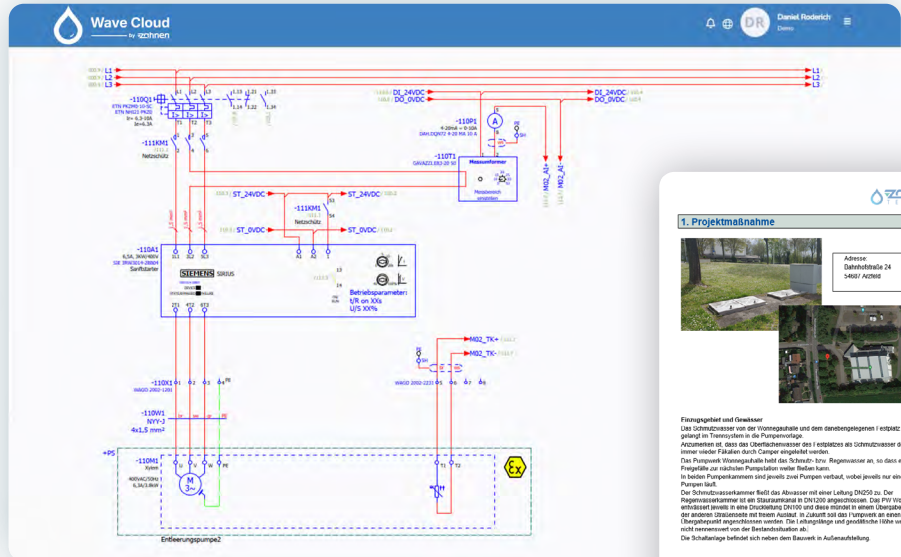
Wave Cloud
by zohnen

Daniel Roderich
Demo

L1
L2
L3

L1
L2
L3

-110Q1
ETN PKZM0-10-SC
ETN NHI11-PKZ0
Ir= 6,3-10A
Ie=6,3A

-111KM1
Netzschütz

DI_24VDC
DO_0VDC

DI_24VDC
DO_0VDC

-110P1
4-20mA = 0-10A
DAH.DQN72 4-20 MA 10 A

-110T1
GAVAZZI.EB2-20-50
Messumformer
Messbereich einstellen

ST_24VDC
ST_24VDC

-111KM1
Netzschütz

ST_0VDC
ST_0VDC

M02_AI+
M02_AI-

-110A1
6,5A, 3KW/400V
SIE 3RW3013-1BB04
Sanftstarter

SIEMENS SIRIUS

Betriebsparameter:
t/R on XXs
U/S XX%

M02_TK+
M02_TK-

-110X1
WAGO 2002-1201

WAGO 2002-2231

-110W1
NYY-J
4x1,5 mm²

+PS

-110M1
Xylem
400VAC/50Hz
6,3A/3,8kW

M
3~

PE

Entleerungspumpe2

1. Projektmaßnahme

Adresse:
Dahnhofstraße 24
54607 Arzfeld

Einzugsgebiet und Gewässer
Das Schmutzwasser von der Wonnegauhalle und dem danebengelegenen Festplatz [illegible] gelangt im Trennsystem in die Pumpenvorlage.
Anzumerken ist, dass das Oberflächenwasser des Festplatzes als Schmutzwasser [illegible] immer wieder Fäkalien durch Camper eingeleitet werden.
Das Pumpwerk Wonnegauhalle hebt das Schmutz- bzw. Regenwasser an, so dass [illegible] Freigefälle zur nächsten Pumpstation weiter fließen kann.
In beiden Pumpenkammern sind jeweils zwei Pumpen verbaut, wobei jeweils nur ein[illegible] Pumpen läuft.
Der Schmutzwasserkammer fließt das Abwasser mit einer Leitung DN250 zu. Der Regenwasserkammer ist ein Stauraumkanal in DN1200 angeschlossen. Das PW W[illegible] entwässert jeweils in eine Druckleitung DN100 und diese mündet in einem Übergabe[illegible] der anderen Straßenseite mit freiem Auslauf. In Zukunft soll das Pumpwerk an einen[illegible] Übergabepunkt angeschlossen werden. Die Leitungslänge und geodätische Höhe we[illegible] nicht nennenswert von der Bestandssituation ab.
Die Schaltanlage befindet sich neben dem Bauwerk in Außenaufstellung.